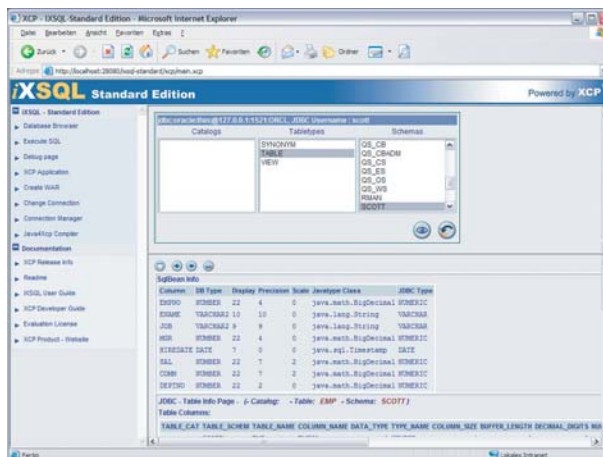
XCP - IXSQL-Standard Edition - Microsoft Internet Explorer

Datei Bearbeiten Ansicht Favoriten Extras ?

Zurück Suchen Favoriten Ordner

Adresse http://localhost:28080/ixsql-standard/xcp/main.xcp

iXSQL Standard Edition

Powered by XCP

IXSQL - Standard Edition
Database Browser
Execute SQL
Debug page
XCP Application
Create WAR
Change Connection
Connection Manager
Java4Xcp Compiler
Documentation
XCP Release Info
Readme
iXSQL User Guide
XCP Developer Guide
Evaluation License
XCP Product - Website

jdbc:oracle:thin:@127.0.0.1:1521:ORCL, JDBC Username : scott

| Catalogs | Tabletypes | Schemas |
|---|---|---|
| | SYNONYM | QS_CB |
| | TABLE | QS_CBADM |
| | VIEW | QS_CS |
| | | QS_ES |
| | | QS_OS |
| | | QS_WS |
| | | RMAN |
| | | SCOTT |

SqlBean Info

| Column | DB Type | Display | Precision | Scale | Javatype Class | JDBC Type |
|---|---|---|---|---|---|---|
| EMPNO | NUMBER | 22 | 4 | 0 | java.math.BigDecimal | NUMERIC |
| ENAME | VARCHAR2 | 10 | 10 | 0 | java.lang.String | VARCHAR |
| JOB | VARCHAR2 | 9 | 9 | 0 | java.lang.String | VARCHAR |
| MGR | NUMBER | 22 | 4 | 0 | java.math.BigDecimal | NUMERIC |
| HIREDATE | DATE | 7 | 0 | 0 | java.sql.Timestamp | DATE |
| SAL | NUMBER | 22 | 7 | 2 | java.math.BigDecimal | NUMERIC |
| COMM | NUMBER | 22 | 7 | 2 | java.math.BigDecimal | NUMERIC |
| DEPTNO | NUMBER | 22 | 2 | 0 | java.math.BigDecimal | NUMERIC |

JDBC - Table Info Page - ( - Catalog: - Table: EMP - Schema: SCOTT )
Table Columns:

TABLE_CAT TABLE_SCHEM TABLE_NAME COLUMN_NAME DATA_TYPE TYPE_NAME COLUMN_SIZE BUFFER_LENGTH DECIMAL_DIGITS NUM

Fertig

Lokales Intranet